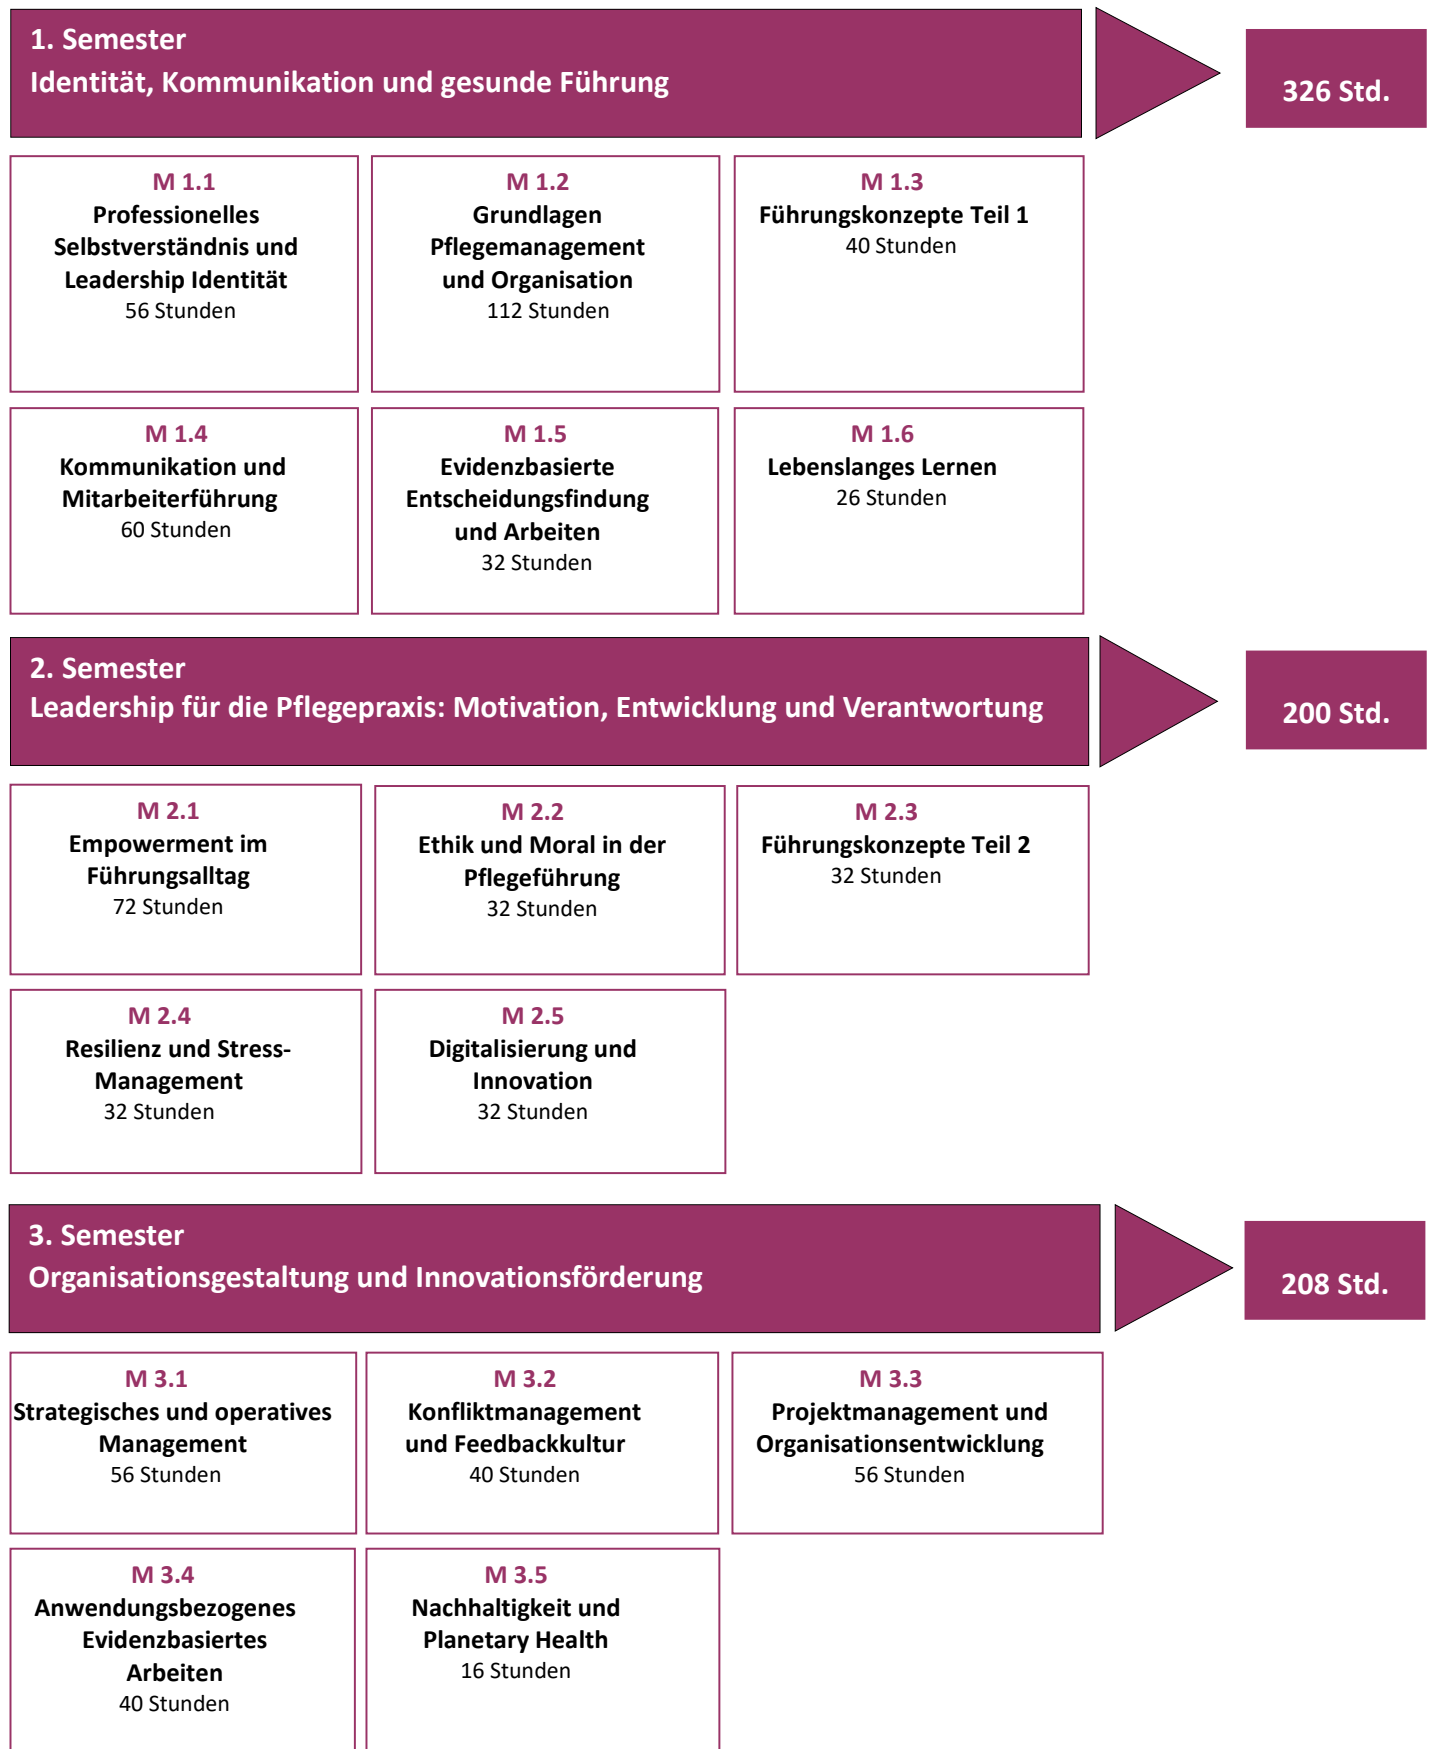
1. Semester
Identität, Kommunikation und gesunde Führung

326 Std.

M 1.1
Professionelles Selbstverständnis und Leadership Identität
56 Stunden

M 1.2
Grundlagen Pflegemanagement und Organisation
112 Stunden

M 1.3
Führungskonzepte Teil 1
40 Stunden

M 1.4
Kommunikation und Mitarbeiterführung
60 Stunden

M 1.5
Evidenzbasierte Entscheidungsfindung und Arbeiten
32 Stunden

M 1.6
Lebenslanges Lernen
26 Stunden

2. Semester
Leadership für die Pflegepraxis: Motivation, Entwicklung und Verantwortung

200 Std.

M 2.1
Empowerment im Führungsalltag
72 Stunden

M 2.2
Ethik und Moral in der Pflegeführung
32 Stunden

M 2.3
Führungskonzepte Teil 2
32 Stunden

M 2.4
Resilienz und Stress-Management
32 Stunden

M 2.5
Digitalisierung und Innovation
32 Stunden

3. Semester
Organisationsgestaltung und Innovationsförderung

208 Std.

M 3.1
Strategisches und operatives Management
56 Stunden

M 3.2
Konfliktmanagement und Feedbackkultur
40 Stunden

M 3.3
Projektmanagement und Organisationsentwicklung
56 Stunden

M 3.4
Anwendungsbezogenes Evidenzbasiertes Arbeiten
40 Stunden

M 3.5
Nachhaltigkeit und Planetary Health
16 Stunden